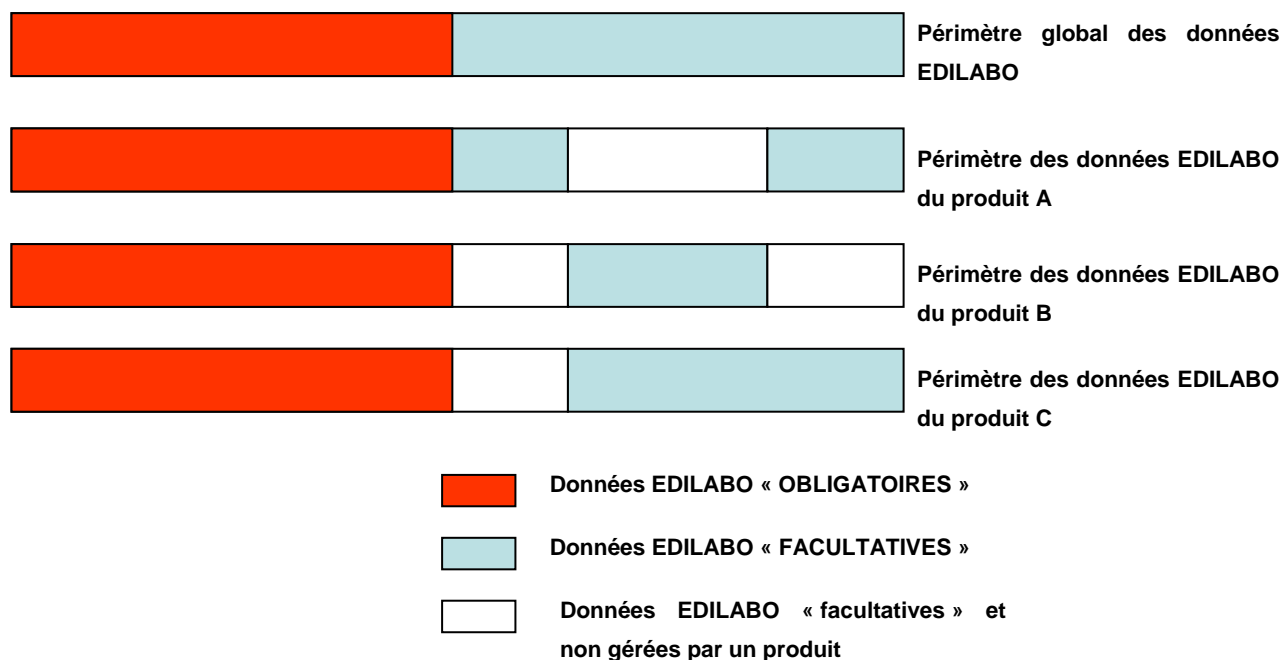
Périmètre global des données EDILABO

Périmètre des données EDILABO du produit A

Périmètre des données EDILABO du produit B

Périmètre des données EDILABO du produit C

Données EDILABO « OBLIGATOIRES »

Données EDILABO « FACULTATIVES »

Données EDILABO « facultatives » et non gérées par un produit